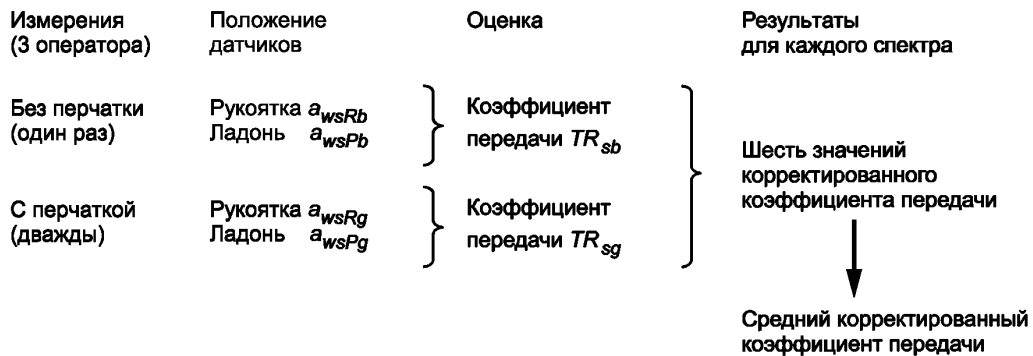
Измерения (3 оператора)

Положение датчиков

Оценка

Результаты для каждого спектра

Без перчатки (один раз)

Рукоятка $a_{wsRb}$
Ладонь $a_{wsPb}$

Коэффициент передачи $TR_{sb}$

Шесть значений корректированного коэффициента передачи

С перчаткой (дважды)

Рукоятка $a_{wsRg}$
Ладонь $a_{wsPg}$

Коэффициент передачи $TR_{sg}$

Средний корректированный коэффициент передачи